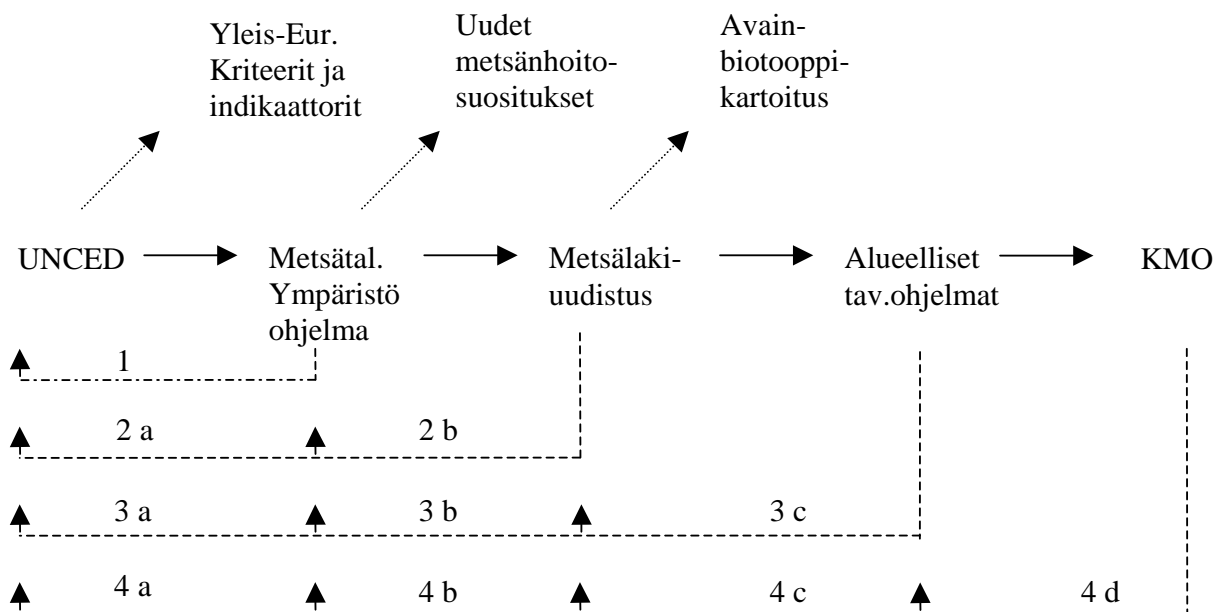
Yleis-Eur. Kriteerit ja indikaattorit

Uudet metsänhoitosuositukset

Avainbiotooppikartoitus

UNCED

Metsätal. Ympäristö ohjelma

Metsälakiuudistus

Alueelliset tav.ohjelmat

KMO

1

2 a

2 b

3 a

3 b

3 c

4 a

4 b

4 c

4 d